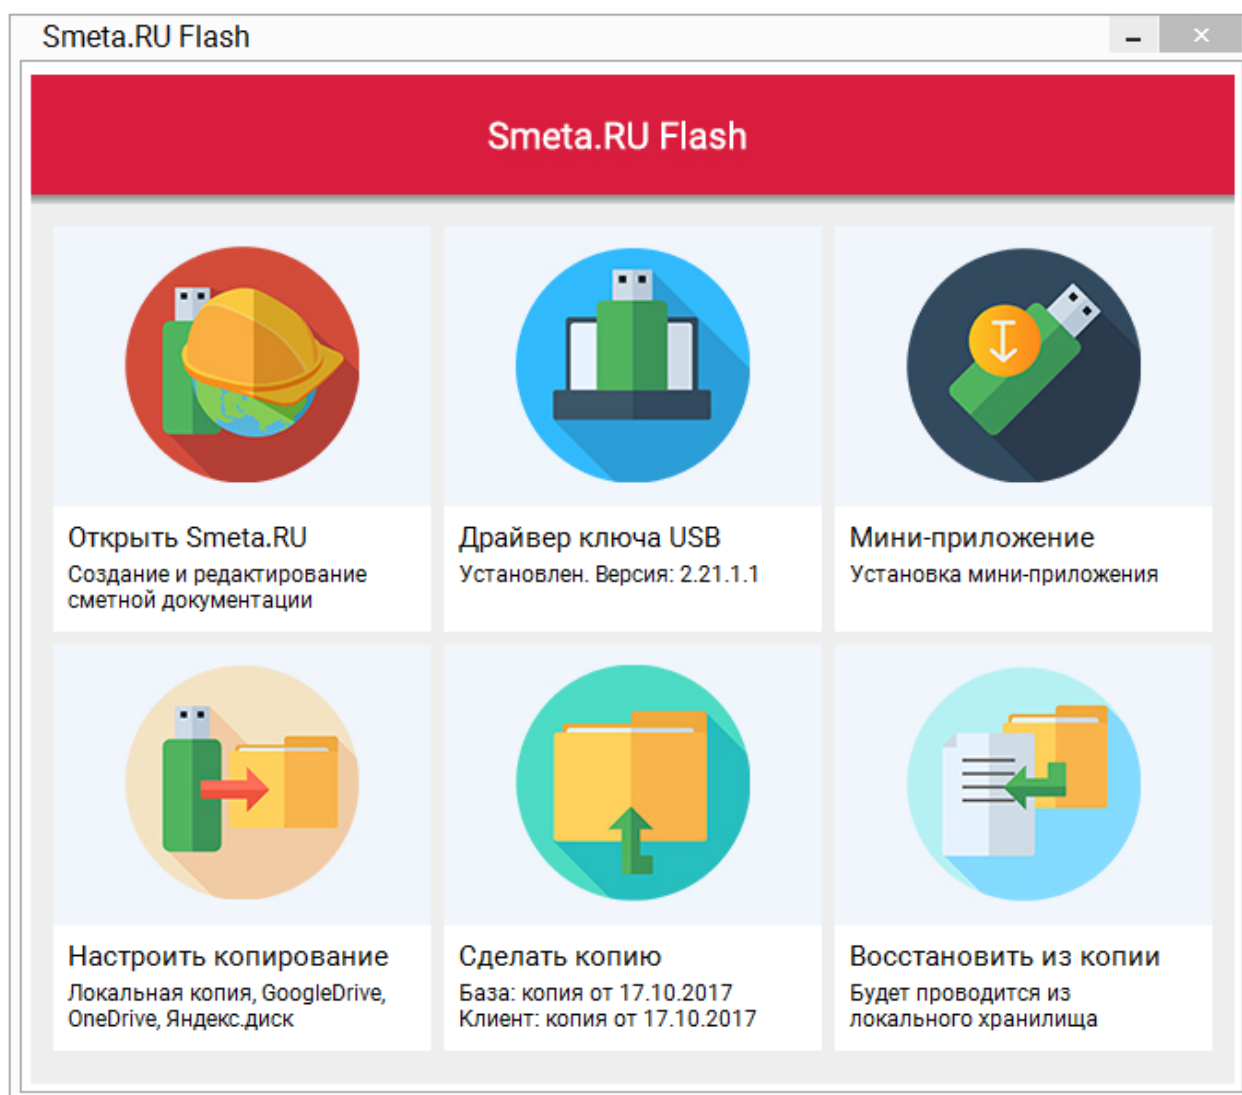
Smeta.RU Flash

Smeta.RU Flash

Открыть Smeta.RU
Создание и редактирование сметной документации

Драйвер ключа USB
Установлен. Версия: 2.21.1.1

Мини-приложение
Установка мини-приложения

Настроить копирование
Локальная копия, GoogleDrive, OneDrive, Яндекс.диск

Сделать копию
База: копия от 17.10.2017
Клиент: копия от 17.10.2017

Восстановить из копии
Будет проводится из локального хранилища